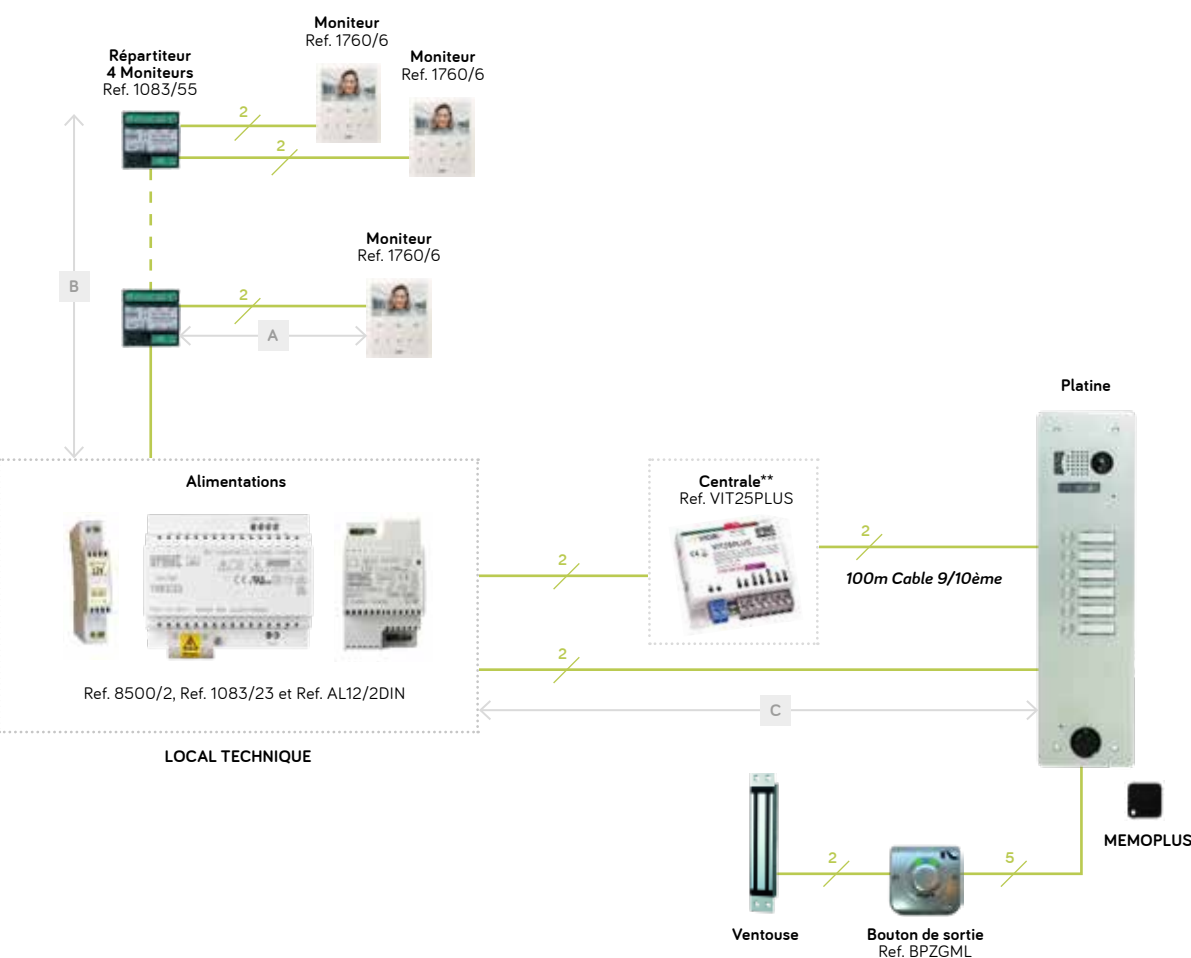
Moniteur
Ref. 1760/6

Répartiteur
4 Moniteurs
Ref. 1083/55

Moniteur
Ref. 1760/6

2

2

B

Moniteur
Ref. 1760/6

2

A

Platine

Alimentations

Centrale**
Ref. VIT25PLUS

2

100m Cable 9/10ème

2

2

Ref. 8500/2, Ref. 1083/23 et Ref. AL12/2DIN

C

LOCAL TECHNIQUE

MEMOPLUS

2

5

Ventouse

Bouton de sortie
Ref. BPZGML